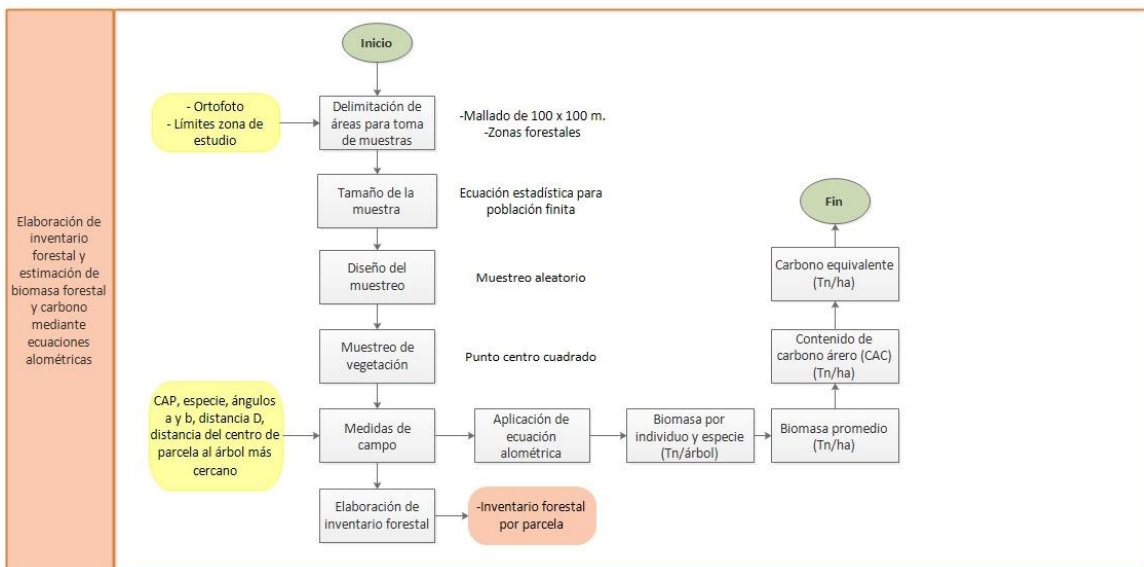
Elaboración de inventario forestal y estimación de biomasa forestal y carbono mediante ecuaciones alométricas

Inicio

- Ortofoto
- Límites zona de estudio

Delimitación de áreas para toma de muestras

-Mallado de 100 x 100 m.
-Zonas forestales

Tamaño de la muestra

Ecuación estadística para población finita

Diseño del muestreo

Muestreo aleatorio

Muestreo de vegetación

Punto centro cuadrado

CAP, especie, ángulos a y b, distancia D, distancia del centro de parcela al árbol más cercano

Medidas de campo

Aplicación de ecuación alométrica

Biomasa por individuo y especie (Tn/árbol)

Biomasa promedio (Tn/ha)

Contenido de carbono árero (CAC) (Tn/ha)

Carbono equivalente (Tn/ha)

Fin

Elaboración de inventario forestal

-Inventario forestal por parcela